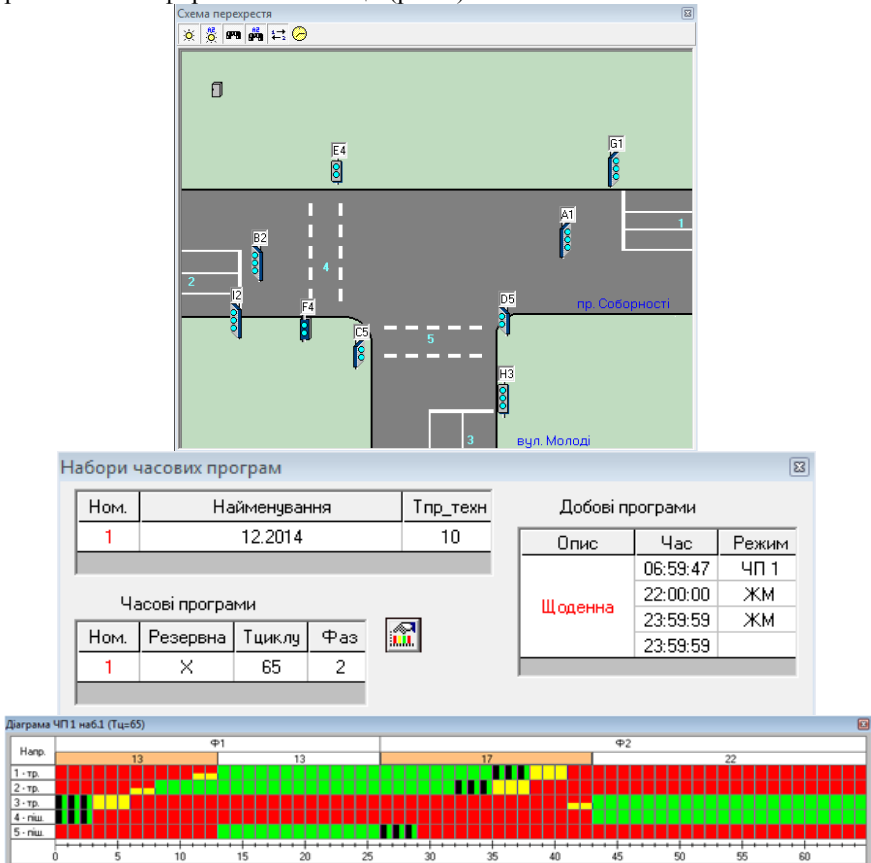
Схема перехрестя

E4
G1
A1
1
B2
2
4
I2
F4
D5
пр. Соборності
C5
5
H3
3
вул. Молоді

Набори часових програм

| Ном. | Найменування | Tпр_техн |
|---|---|---|
| 1 | 12.2014 | 10 |

Добові програми

| Опис | Час | Режим |
|---|---|---|
| Щоденна | 06:59:47 | ЧП 1 |
| | 22:00:00 | ЖМ |
| | 23:59:59 | ЖМ |
| | 23:59:59 | |

Часові програми

| Ном. | Резервна | Tциклу | Фаз |
|---|---|---|---|
| 1 | X | 65 | 2 |

Діаграма ЧП 1 наб.1 (Тц=65)

Напр.
Ф1
Ф2
13
13
17
22
1 - тр.
2 - тр.
3 - тр.
4 - піш.
5 - піш.
0 5 10 15 20 25 30 35 40 45 50 55 60